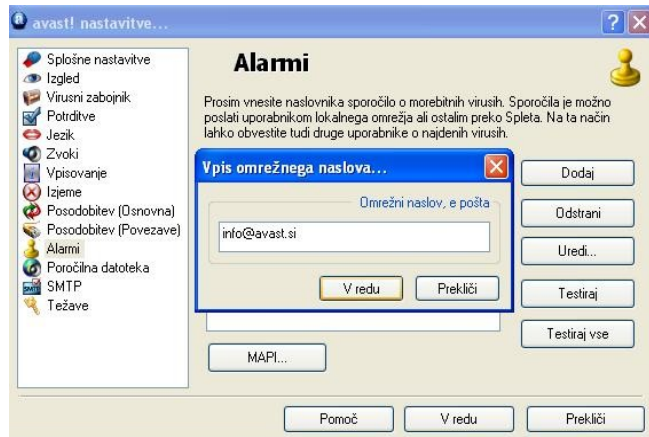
avast! nastavitve...

Splošne nastavitve
Izgled
Virusni zabojnik
Potrditve
Jezik
Zvoki
Vpisovanje
Izjeme
Posodobitev (Osnovna)
Posodobitev (Povezave)
Alarmi
Poročilna datoteka
SMTP
Težave

Alarmi

Prosim vnesite naslovnika sporočilo o morebitnih virusih. Sporočila je možno poslati uporabnikom lokalnega omrežja ali ostalim preko Spleta. Na ta način lahko obvestite tudi druge uporabnike o najdenih virusih.

Vpis omrežnega naslova...

Omrežni naslov, e pošta

info@avast.si

V redu
Prekliči

Dodaj
Odstrani
Uredi...
Testiraj
Testiraj vse

MAPI...

Pomoč
V redu
Prekliči